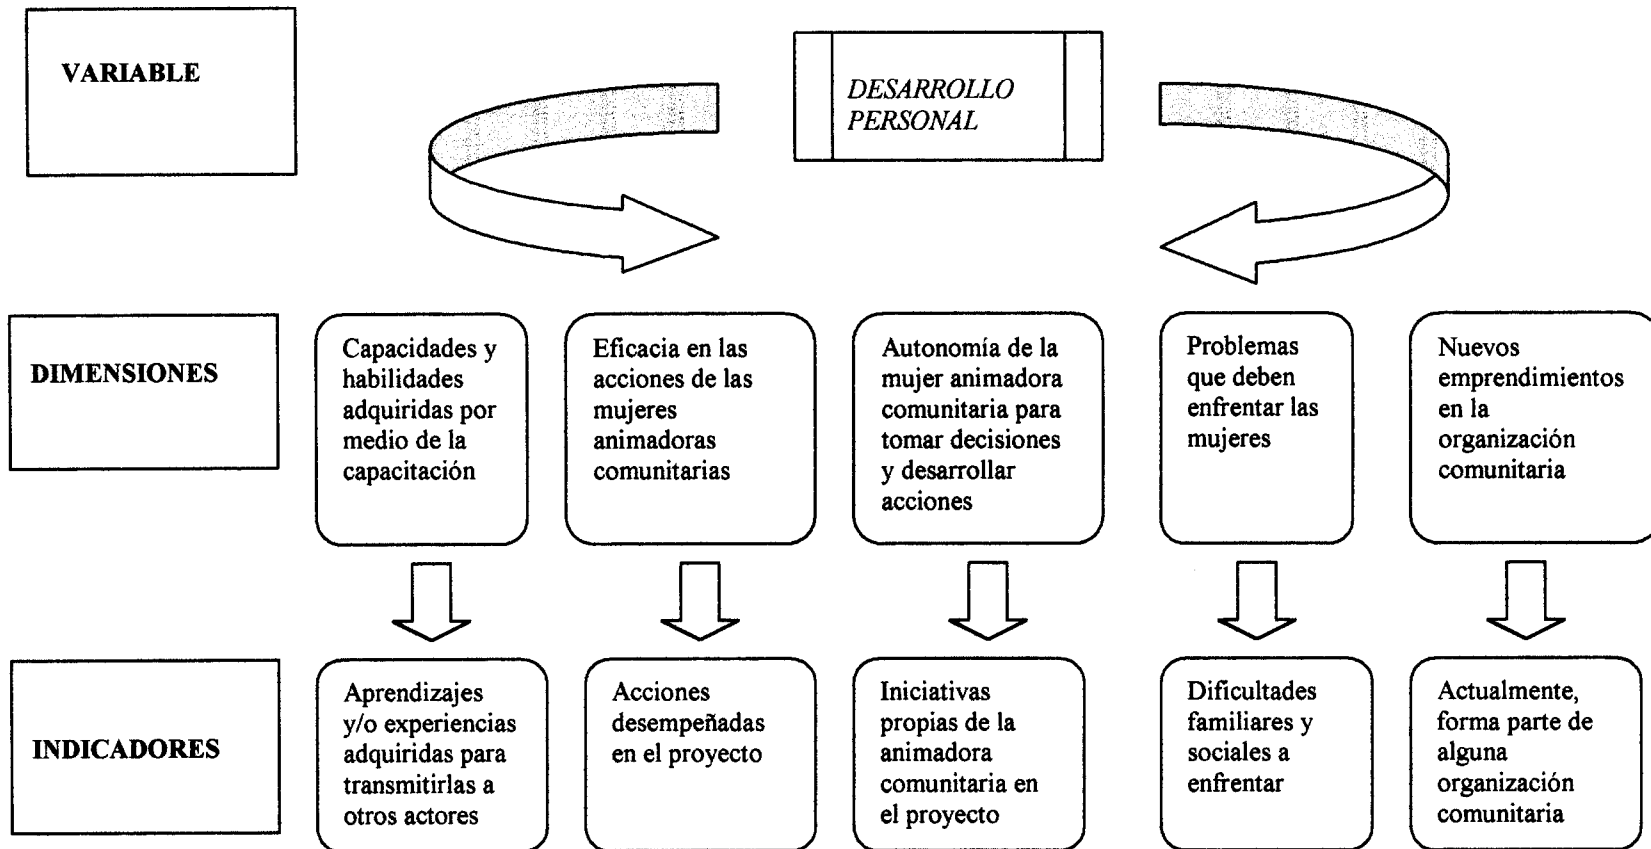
VARIABLE

DESARROLLO PERSONAL

DIMENSIONES

Capacidades y habilidades adquiridas por medio de la capacitación

Eficacia en las acciones de las mujeres animadoras comunitarias

Autonomía de la mujer animadora comunitaria para tomar decisiones y desarrollar acciones

Problemas que deben enfrentar las mujeres

Nuevos emprendimientos en la organización comunitaria

INDICADORES

Aprendizajes y/o experiencias adquiridas para transmitirlas a otros actores

Acciones desempeñadas en el proyecto

Iniciativas propias de la animadora comunitaria en el proyecto

Dificultades familiares y sociales a enfrentar

Actualmente, forma parte de alguna organización comunitaria